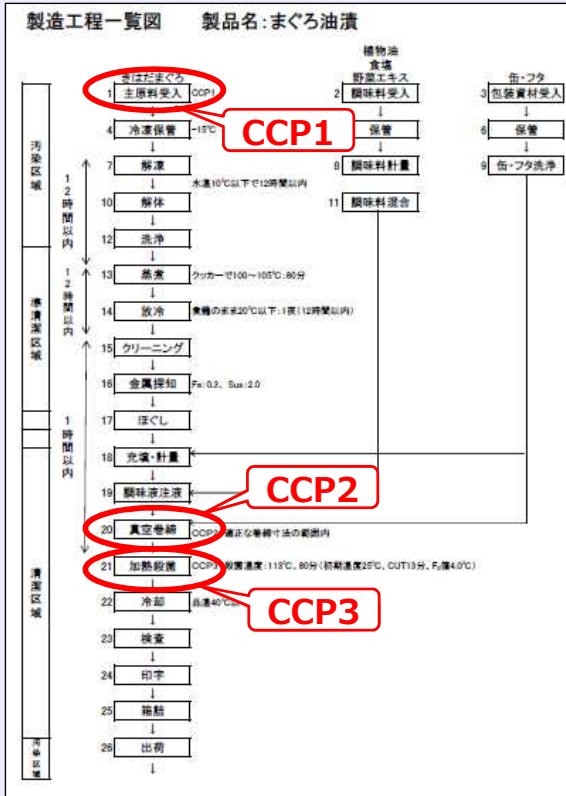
製造工程一覧図　　製品名：まぐろ油漬

きはだまぐろ
1 主原料受入 CCP1
CCP1
4 冷凍保管 -15℃
7 解凍
木温10℃以下で12時間以内
10 解体
12 洗浄
13 蒸煮 クッカーで100～105℃：80分
14 放冷 魚肉の芯まで20℃以下：1夜（12時間以内）
15 クリーニング
16 金属探知 Fe：0.3、Sus：2.0
17 ほぐし
18 充填・計量
19 調味液注液
CCP2
20 真空巻締 CCP2 適正な巻締寸法の範囲内
21 加熱殺菌 CCP3 殺菌温度：113℃、80分（初期温度25℃、CUT13分、$F_0$値4.0℃）
22 冷却 品温40℃
CCP3
23 検査
24 印字
25 箱詰
26 出荷

植物油
食塩
野菜エキス
2 調味料受入
5 保管
8 調味料計量
11 調味料混合

缶・フタ
3 包装資材受入
6 保管
9 缶・フタ洗浄

汚染区域
準清潔区域
清潔区域
汚染区域

12時間以内
12時間以内
1時間以内